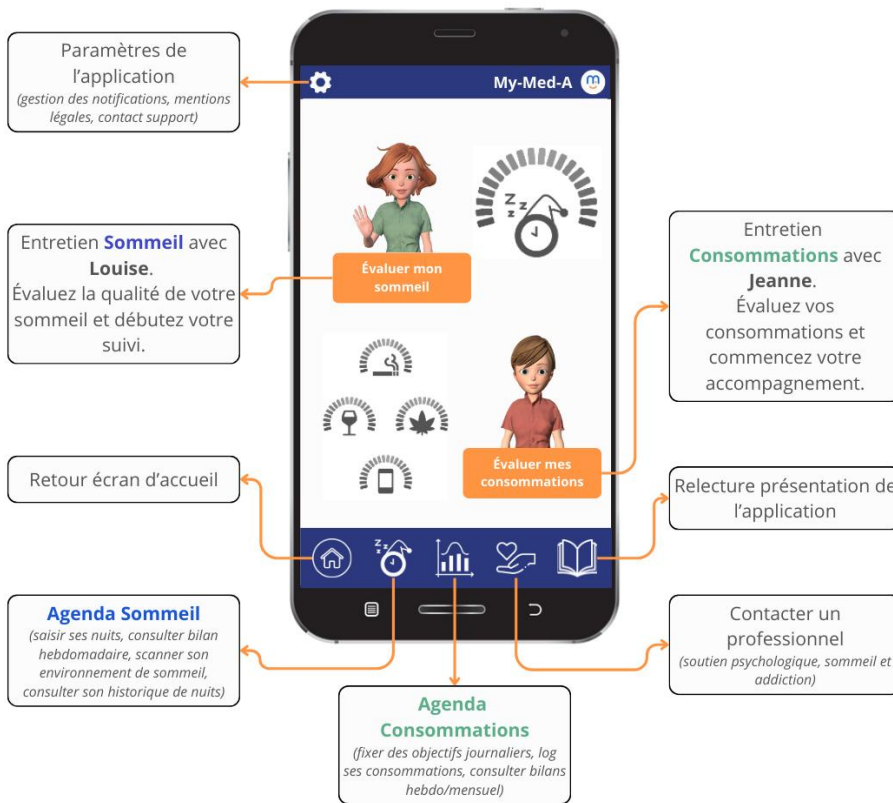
Paramètres de l'application
(gestion des notifications, mentions légales, contact support)

My-Med-A

Entretien Sommeil avec Louise. Évaluez la qualité de votre sommeil et débutez votre suivi.

Évaluer mon sommeil

Entretien Consommations avec Jeanne. Évaluez vos consommations et commencez votre accompagnement.

Retour écran d'accueil

Évaluer mes consommations

Relecture présentation de l'application

Agenda Sommeil
(saisir ses nuits, consulter bilan hebdomadaire, scanner son environnement de sommeil, consulter son historique de nuits)

Contacter un professionnel
(soutien psychologique, sommeil et addiction)

Agenda Consommations
(fixer des objectifs journaliers, log ses consommations, consulter bilans hebdo/mensuel)